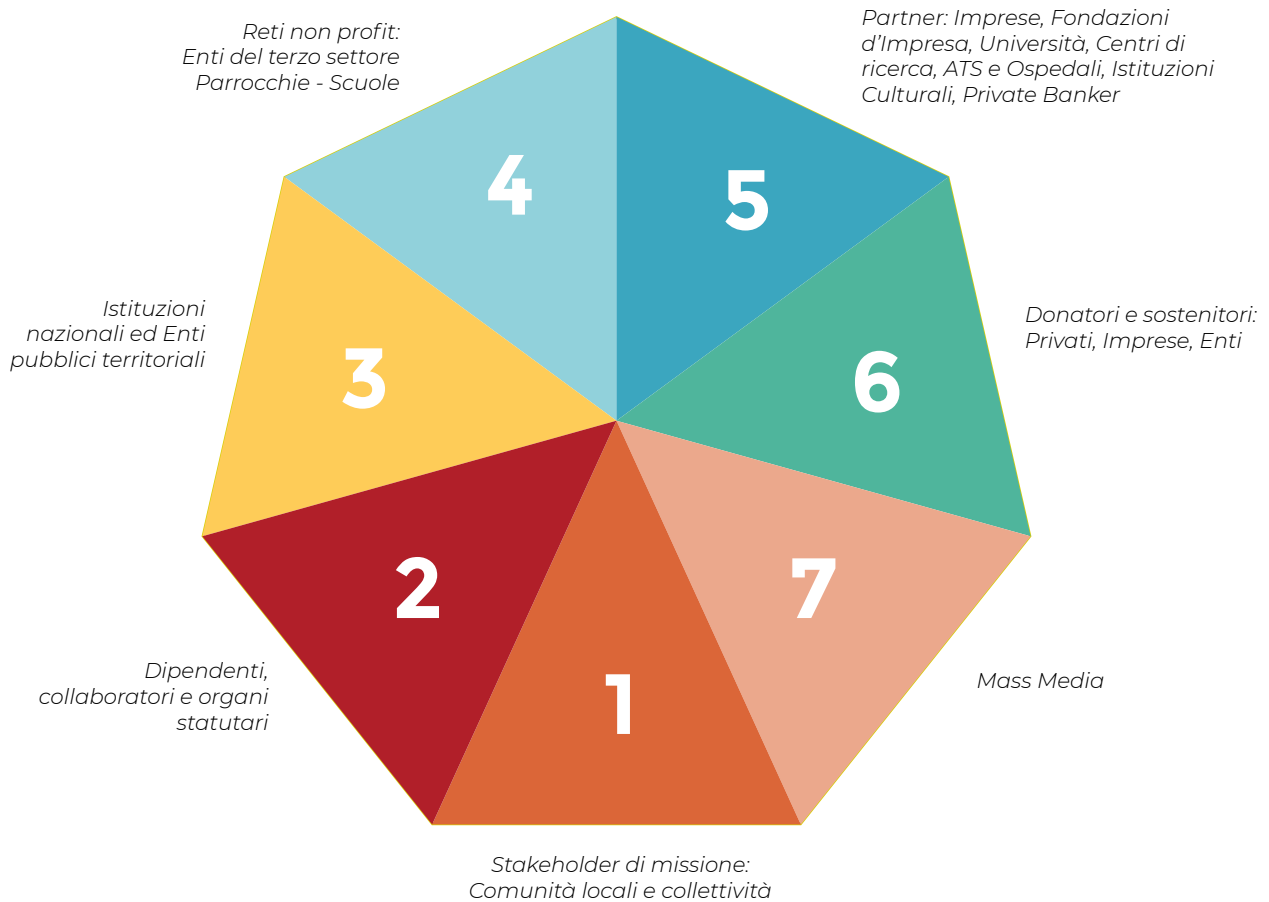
Reti non profit:
Enti del terzo settore
Parrocchie - Scuole

Partner: Imprese, Fondazioni d'Impresa, Università, Centri di ricerca, ATS e Ospedali, Istituzioni Culturali, Private Banker

4

5

Istituzioni nazionali ed Enti pubblici territoriali

3

6

Donatori e sostenitori:
Privati, Imprese, Enti

2

7

Dipendenti, collaboratori e organi statutari

1

Mass Media

Stakeholder di missione:
Comunità locali e collettività